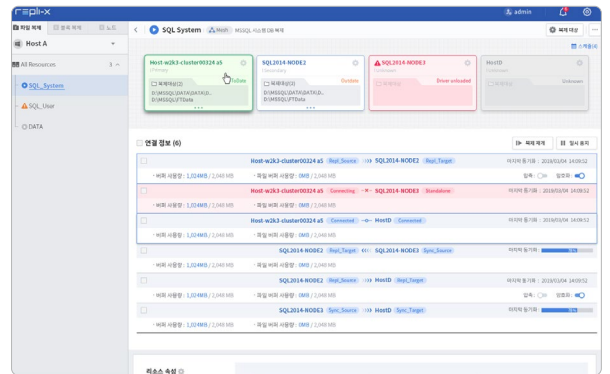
repl-x

admin

파일 체계 | 정의 체계 | 노드

Host A

All Resources

SQL_System

SQL_User

DATA

SQL System | Mssql | MSSQL 시스템 DB 복제

복제 대상

스케줄링

Host-w2k3-cluster00324 a5
Primary
Follow
복제대상(2)
D:\MSSQL\DATA\D...
D:\MSSQL\FTData

HostE-NODE2
Secondary
Outdate
복제대상(2)
D:\MSSQL\DATA\D...
D:\MSSQL\FTData

SQL2014-NODE3
Unknown
Driver unloaded
복제대상(2)
D:\MSSQL\DATA\D...
D:\MSSQL\FTData

HostD
Secondary
Unknown

연결 정보 (6)

복제 해제

일시 중지

| | | |
|---|---|---|
| Host-w2k3-cluster00324 a5 Repl_Source | SQL2014-NODE2 Repl_Target | 마지막 동기화 : 2019/03/04 18:09:52 |
| · 버퍼 사용량 : 1,024MB / 2,048 MB | · 파일 버퍼 사용량 : 0MB / 2,048 MB | 압축 : 암호화 : |
| Host-w2k3-cluster00324 a5 Connecting | SQL2014-NODE3 Standalone | 마지막 동기화 : 2019/03/04 18:09:52 |
| · 버퍼 사용량 : 1,024MB / 2,048 MB | · 파일 버퍼 사용량 : 0MB / 2,048 MB | |
| Host-w2k3-cluster00324 a5 Connected | HostD Connected | 마지막 동기화 : 2019/03/04 18:09:52 |
| · 버퍼 사용량 : 1,024MB / 2,048 MB | · 파일 버퍼 사용량 : 0MB / 2,048 MB | |
| SQL2014-NODE2 Repl_Target | SQL2014-NODE3 Sync_Source | 마지막 동기화 : |
| · 버퍼 사용량 : 1,024MB / 2,048 MB | · 파일 버퍼 사용량 : 0MB / 2,048 MB | |
| SQL2014-NODE2 Repl_Target | HostD Repl_Target | 마지막 동기화 : 2019/03/04 18:09:52 |
| · 버퍼 사용량 : 1,024MB / 2,048 MB | · 파일 버퍼 사용량 : 0MB / 2,048 MB | 압축 : 암호화 : |
| SQL2014-NODE3 Sync_Source | HostD Sync_Target | 마지막 동기화 : |
| · 버퍼 사용량 : 1,024MB / 2,048 MB | · 파일 버퍼 사용량 : 0MB / 2,048 MB | |

리소스 속성